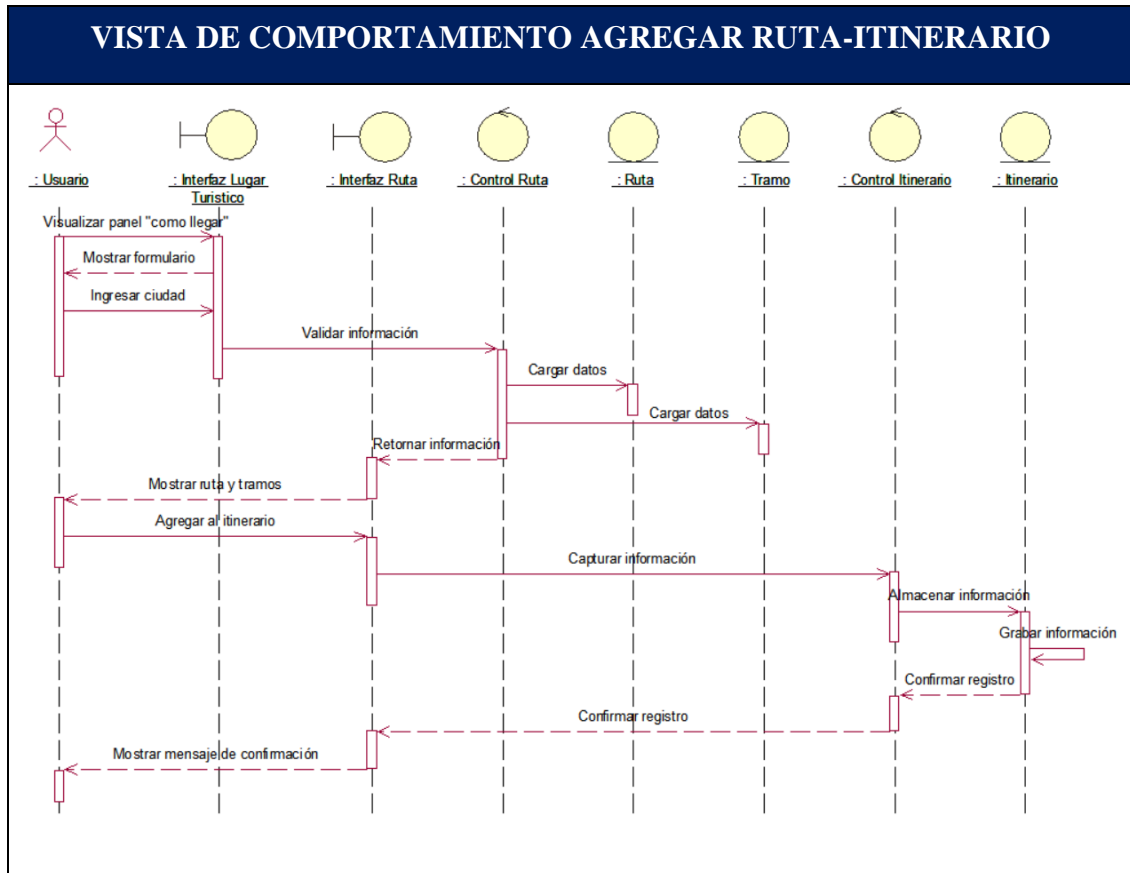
VISTA DE COMPORTAMIENTO AGREGAR RUTA-ITINERARIO

: Usuario
: Interfaz Lugar Turistico
: Interfaz Ruta
: Control Ruta
: Ruta
: Tramo
: Control Itinerario
: Itinerario

Visualizar panel "como llegar"
Mostrar formulario
Ingresar ciudad
Validar información
Cargar datos
Cargar datos
Retornar información
Mostrar ruta y tramos
Agregar al itinerario
Capturar información
Almacenar información
Grabar información
Confirmar registro
Confirmar registro
Mostrar mensaje de confirmación